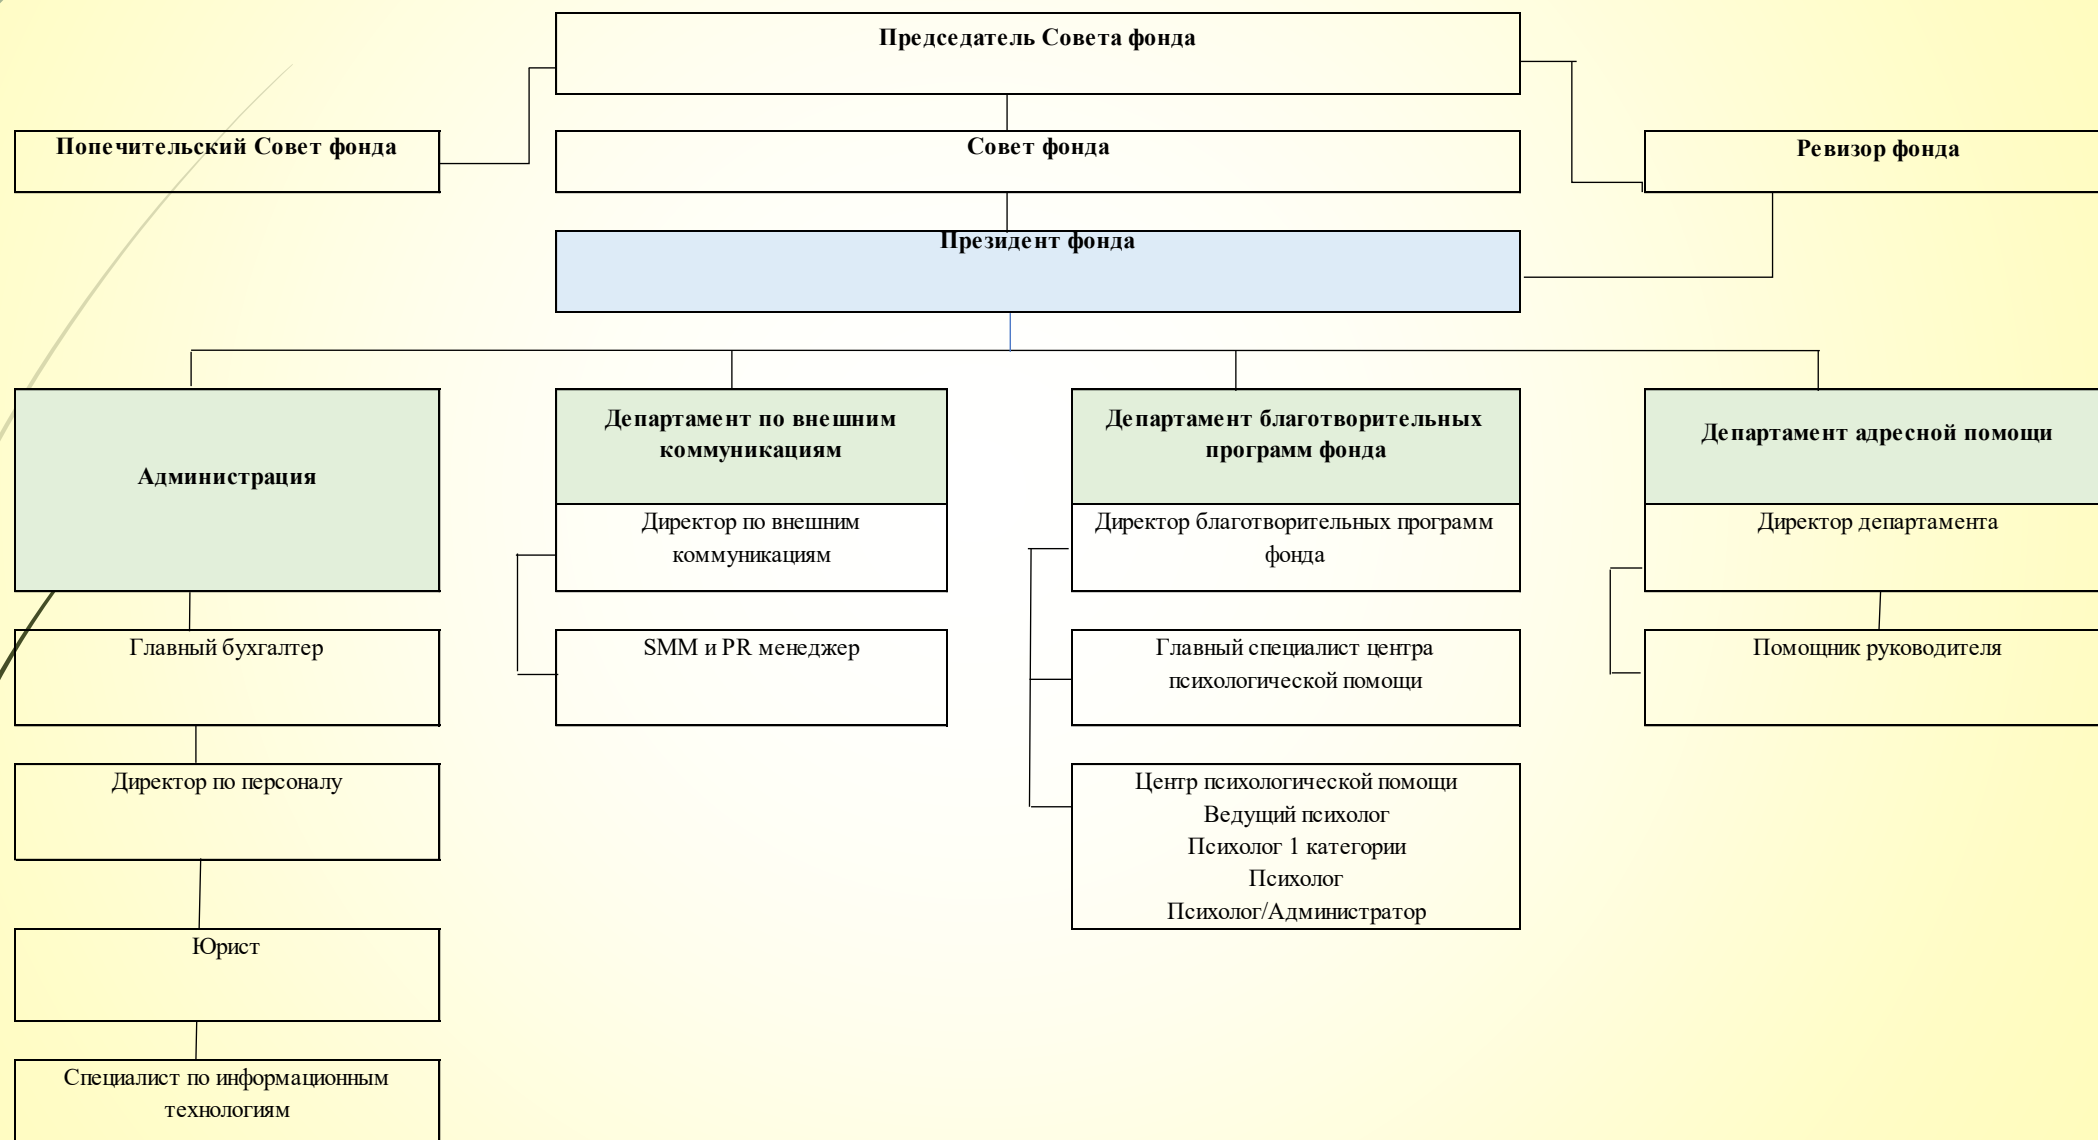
Председатель Совета фонда

Попечительский Совет фонда

Совет фонда

Ревизор фонда

Президент фонда

Администрация

Департамент по внешним коммуникациям

Директор по внешним коммуникациям

SMM и PR менеджер

Департамент благотворительных программ фонда

Директор благотворительных программ фонда

Главный специалист центра психологической помощи

Центр психологической помощи
Ведущий психолог
Психолог 1 категории
Психолог
Психолог/Администратор

Департамент адресной помощи

Директор департамента

Помощник руководителя

Главный бухгалтер

Директор по персоналу

Юрист

Специалист по информационным технологиям